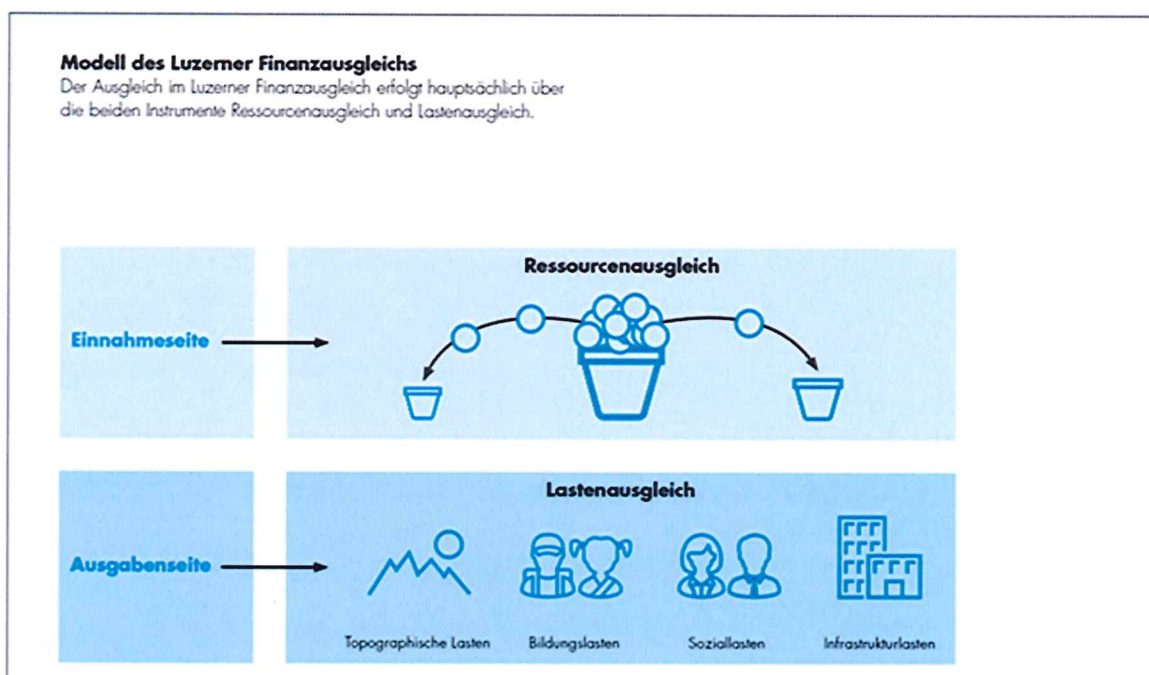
**Modell des Luzerner Finanzausgleichs**
Der Ausgleich im Luzerner Finanzausgleich erfolgt hauptsächlich über die beiden Instrumente Ressourcenausgleich und Lastenausgleich.

Ressourcenausgleich

Einnahmeseite

Lastenausgleich

Ausgabenseite

Topographische Lasten

Bildungslasten

Soziallasten

Infrastrukturlasten